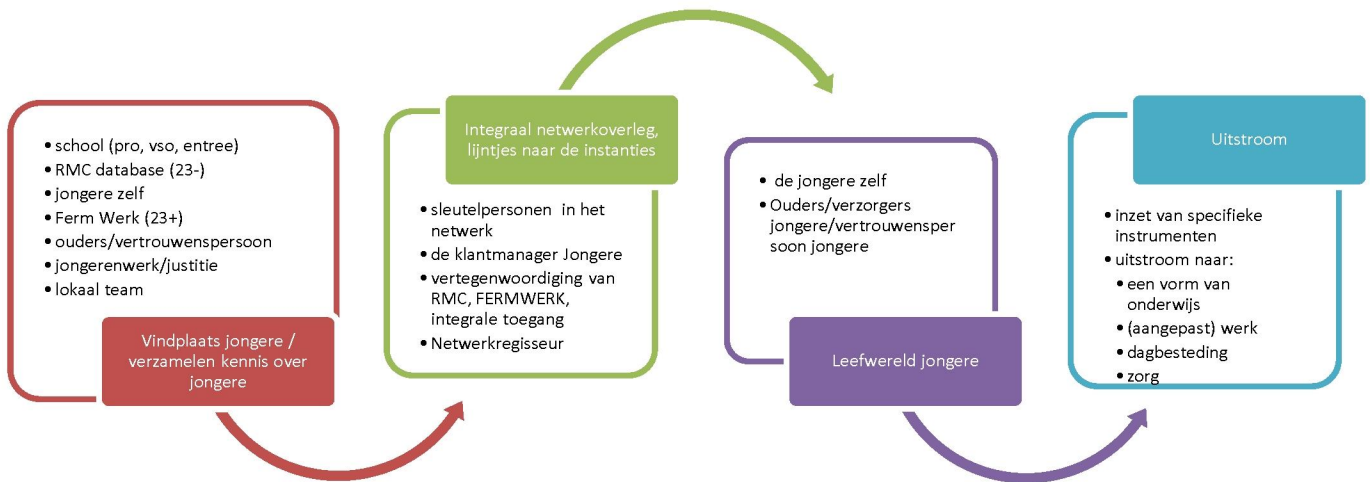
• school (pro, vso, entree)
• RMC database (23-)
• jongere zelf
• Ferm Werk (23+)
• ouders/vertrouwenspersoon
• jongerenwerk/justitie
• lokaal team

Vindplaats jongere / verzamelen kennis over jongere

Integraal netwerkoverleg, lijntjes naar de instanties

• sleutelpersonen in het netwerk
• de klantmanager Jongere
• vertegenwoordiging van RMC, FERMWERK, integrale toegang
• Netwerkregisseur

• de jongere zelf
• Ouders/verzorgers jongere/vertrouwenspersoon jongere

Leefwereld jongere

Uitstroom

• inzet van specifieke instrumenten
• uitstroom naar:
• een vorm van onderwijs
• (aangepast) werk
• dagbesteding
• zorg